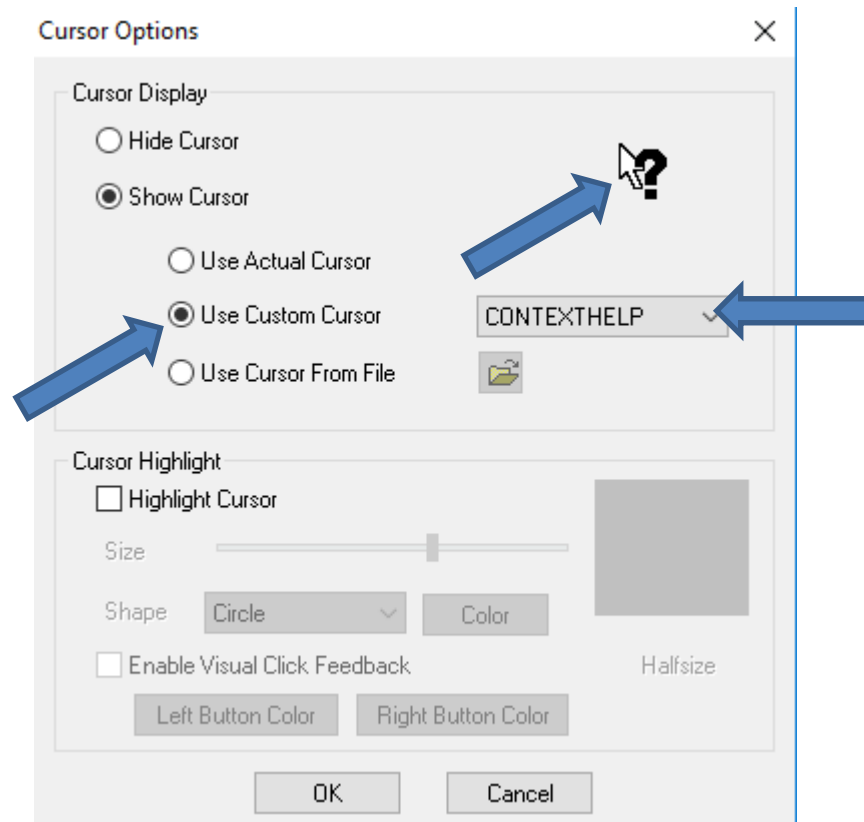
Cursor Options

Cursor Display

Hide Cursor

Show Cursor

Use Actual Cursor

Use Custom Cursor

CONTEXTHELP

Use Cursor From File

Cursor Highlight

Highlight Cursor

Size

Shape

Circle

Color

Enable Visual Click Feedback

Halfsize

Left Button Color

Right Button Color

OK

Cancel